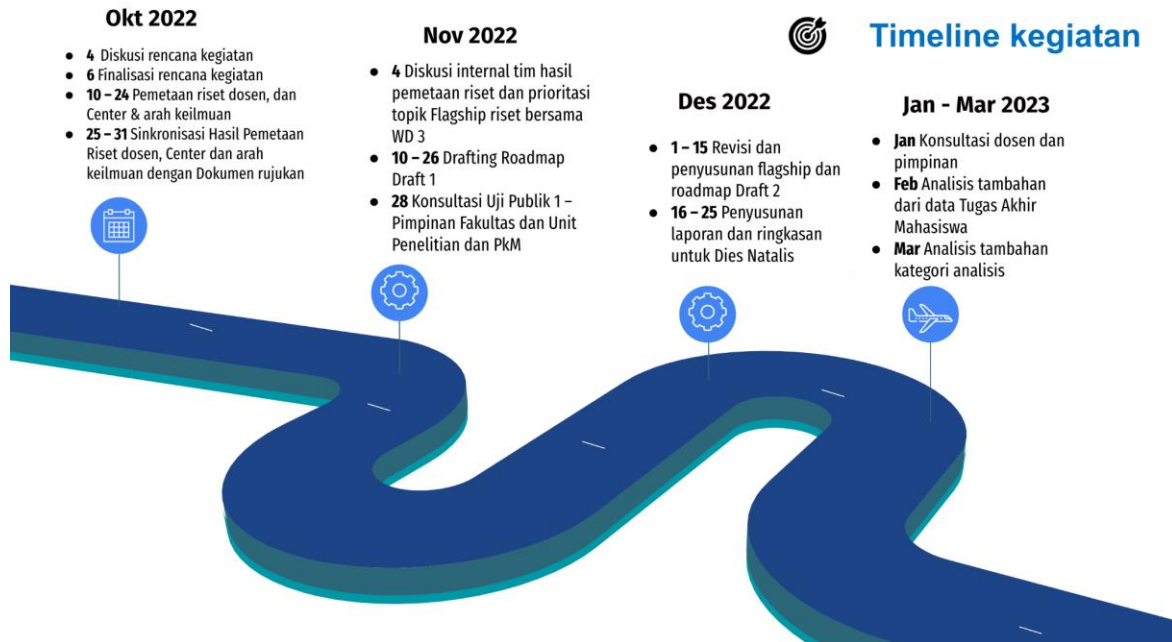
Timeline kegiatan

Okt 2022

- **4** Diskusi rencana kegiatan
- **6** Finalisasi rencana kegiatan
- **10 – 24** Pemetaan riset dosen, dan Center & arah keilmuan
- **25 – 31** Sinkronisasi Hasil Pemetaan Riset dosen, Center dan arah keilmuan dengan Dokumen rujukan

Nov 2022

- **4** Diskusi internal tim hasil pemetaan riset dan prioritasi topik Flagship riset bersama WD 3
- **10 – 26** Drafting Roadmap Draft 1
- **28** Konsultasi Uji Publik 1 – Pimpinan Fakultas dan Unit Penelitian dan PkM

Des 2022

- **1 – 15** Revisi dan penyusunan flagship dan roadmap Draft 2
- **16 – 25** Penyusunan laporan dan ringkasan untuk Dies Natalis

Jan - Mar 2023

- **Jan** Konsultasi dosen dan pimpinan
- **Feb** Analisis tambahan dari data Tugas Akhir Mahasiswa
- **Mar** Analisis tambahan kategori analisis